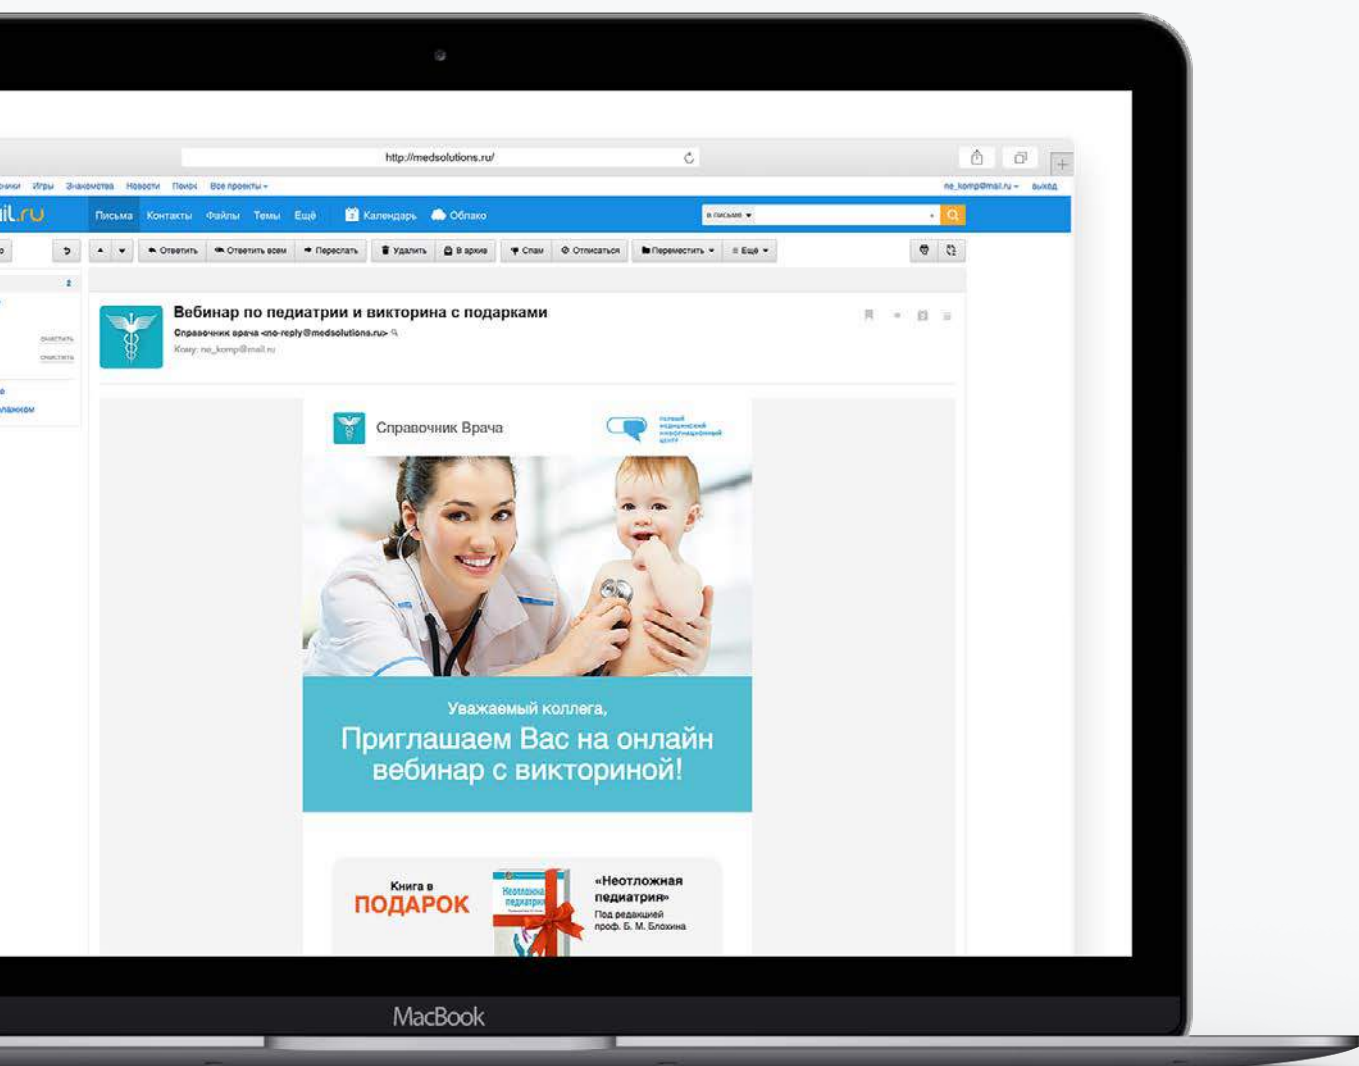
http://medsolutions.ru/

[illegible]ники Игры Знакомства Новости Поиск Все проекты ▾

ne_komp@mail.ru ▾ выход

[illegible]il.ru Письма Контакты Файлы Темы Ещё Календарь Облако

в письме ▾

Ответить Ответить всем Переслать Удалить В архив Спам Отписаться Переместить ▾ Ещё ▾

очистить
очистить

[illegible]лажком

Вебинар по педиатрии и викторина с подарками

Справочник врача <no-reply@medsolutions.ru>

Кому: ne_komp@mail.ru

Справочник Врача

первый медицинский информационный центр

Уважаемый коллега,

Приглашаем Вас на онлайн вебинар с викториной!

Книга в ПОДАРОК

Неотложная педиатрия

«Неотложная педиатрия»

Под редакцией проф. Б. М. Блохина

MacBook